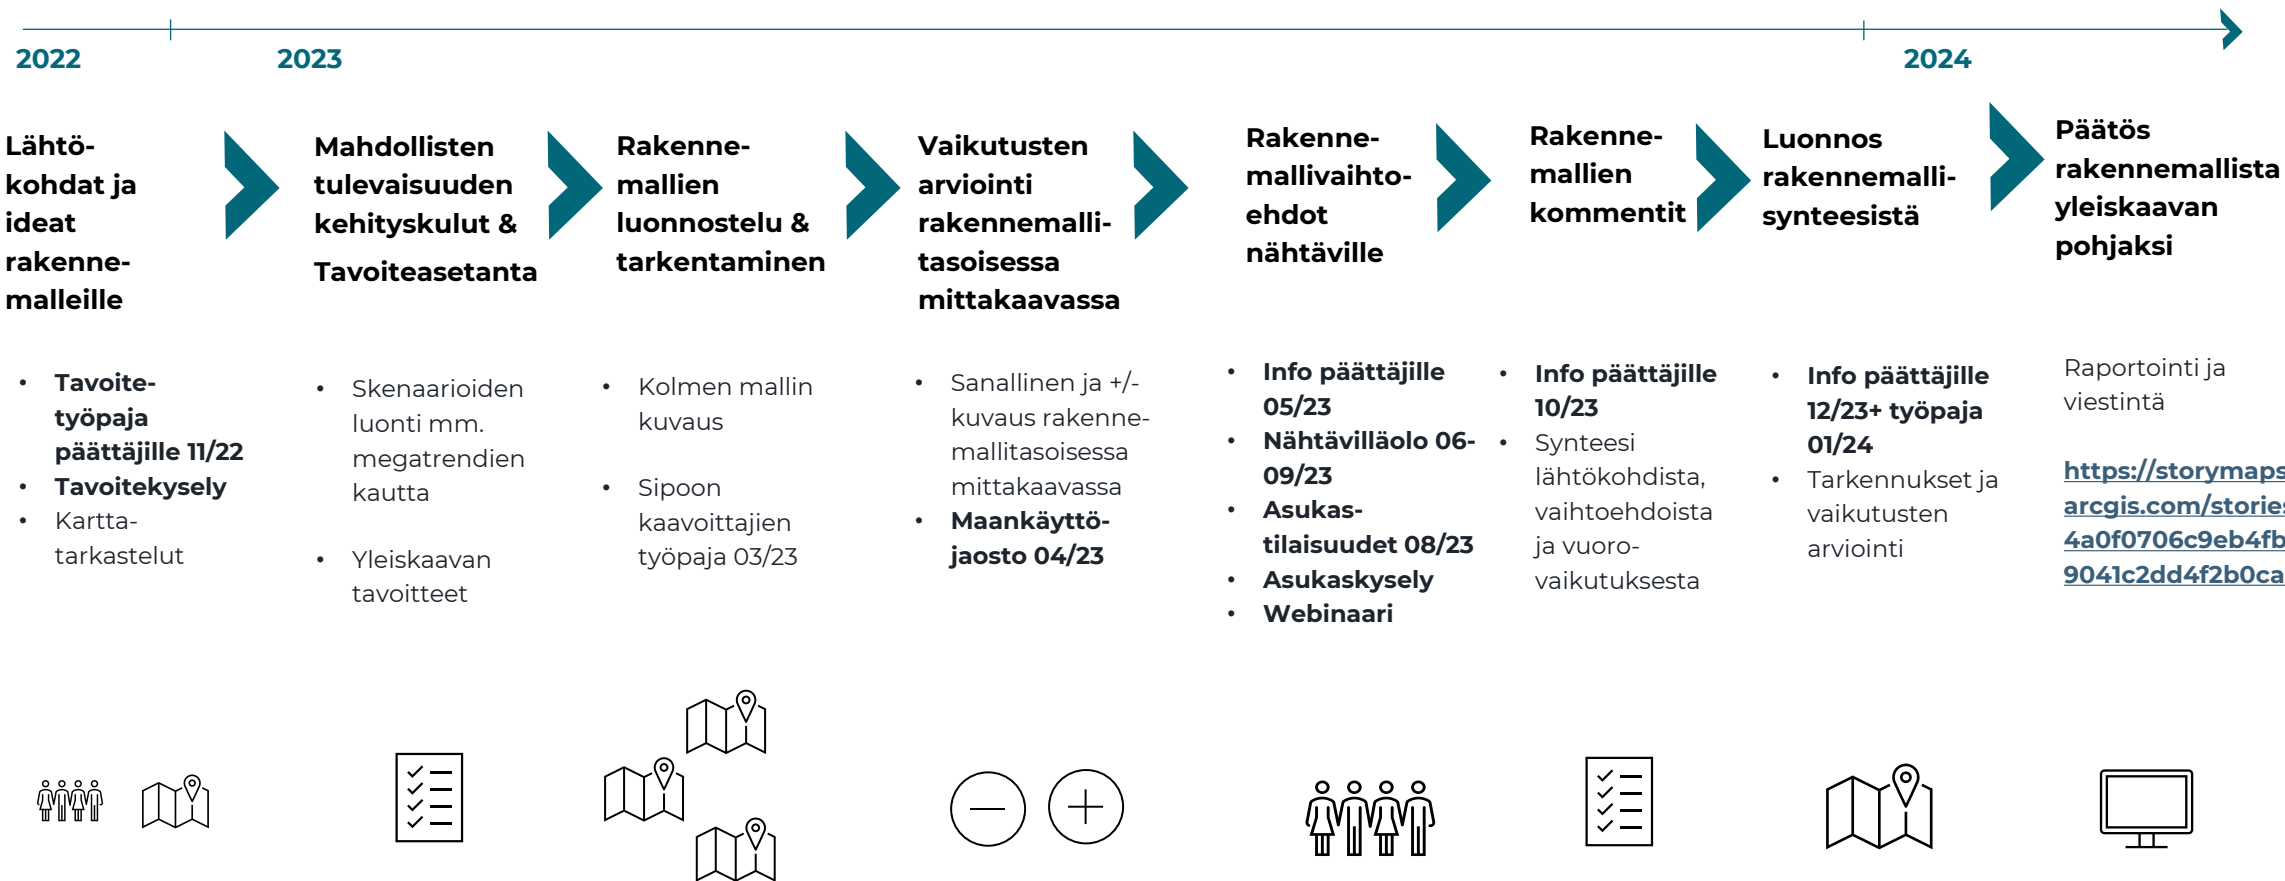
2022

2023

2024

Lähtökohdat ja ideat rakennemalleille

Mahdollisten tulevaisuuden kehityskulut &

Tavoiteasetanta

Rakennemallien luonnostelu & tarkentaminen

Vaikutusten arviointi rakennemallitasoisessa mittakaavassa

Rakennemallivaihtoehdot nähtäville

Rakennemallien kommentit

Luonnos rakennemallisynteesistä

Päätös rakennemallista yleiskaavan pohjaksi

• Tavoitetyöpaja päättäjille 11/22
• Tavoitekysely
• Karttatarkastelut

• Skenaarioiden luonti mm. megatrendien kautta

• Yleiskaavan tavoitteet

• Kolmen mallin kuvaus

• Sipoon kaavoittajien työpaja 03/23

• Sanallinen ja +/- kuvaus rakennemallitasoisessa mittakaavassa
• Maankäyttöjaosto 04/23

• Info päättäjille 05/23
• Nähtävilläolo 06-09/23
• Asukastilaisuudet 08/23
• Asukaskysely
• Webinaari

• Info päättäjille 10/23
• Synteesi lähtökohdista, vaihtoehdoista ja vuorovaikutuksesta

• Info päättäjille 12/23+ työpaja 01/24
• Tarkennukset ja vaikutusten arviointi

Raportointi ja viestintä

https://storymaps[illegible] arcgis.com/storie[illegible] 4a0f0706c9eb4fb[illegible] 9041c2dd4f2b0ca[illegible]